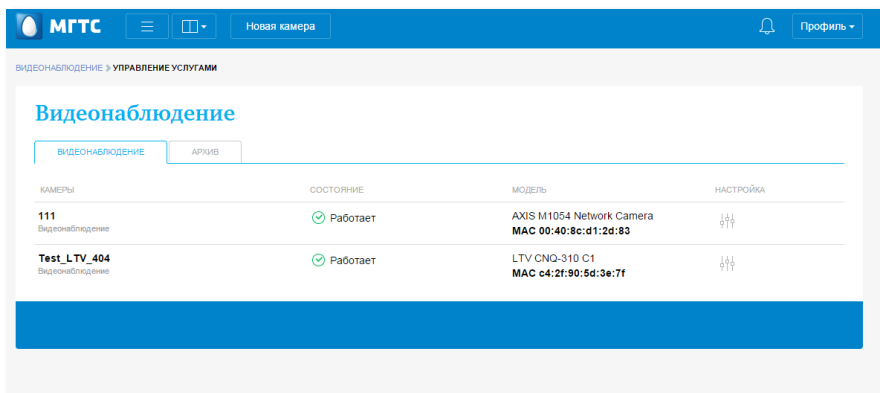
МГТС

Новая камера

Профиль

ВИДЕОНАБЛЮДЕНИЕ › УПРАВЛЕНИЕ УСЛУГАМИ

Видеонаблюдение

ВИДЕОНАБЛЮДЕНИЕ | АРХИВ

| КАМЕРЫ | СОСТОЯНИЕ | МОДЕЛЬ | НАСТРОЙКА |
|---|---|---|---|
| 111 Видеонаблюдение | Работает | AXIS M1054 Network Camera MAC 00:40:8c:d1:2d:83 | |
| Test_LTV_404 Видеонаблюдение | Работает | LTV CNQ-310 C1 MAC c4:2f:90:5d:3e:7f | |